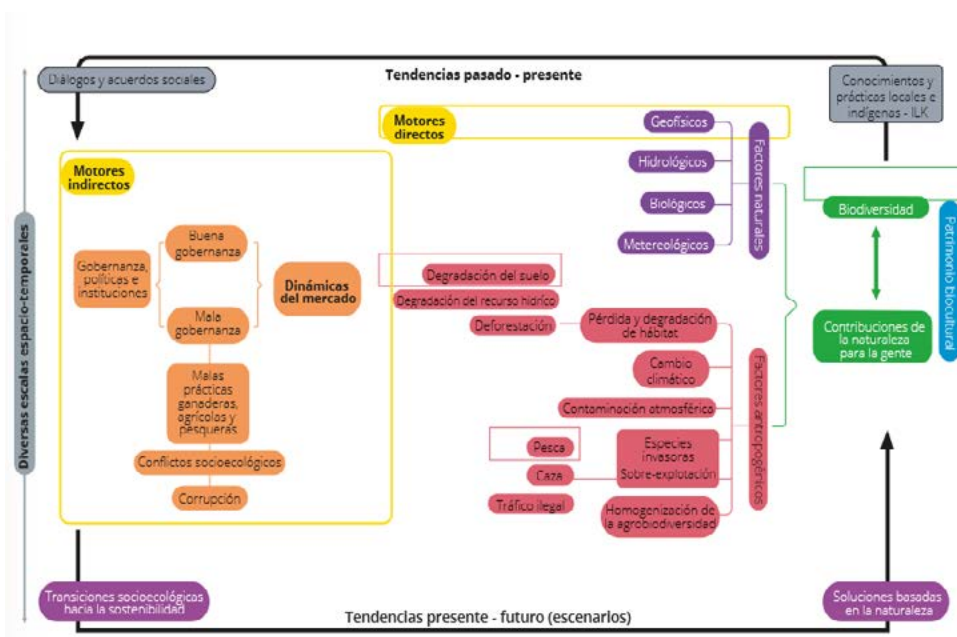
Diálogos y acuerdos sociales

Tendencias pasado - presente

Conocimientos y prácticos locales e indígenos - ILK

Diversas escalas espacio-temporales

Motores indirectos

Gobernanza, políticas e instituciones

Buena gobernanza

Mala gobernanza

Dinámicas del mercado

Malas prácticas ganaderas, agrícolas y pesqueras

Conflictos socioecológicos

Corrupción

Motores directos

Geofísicos

Hidrológicos

Biológicos

Metereológicos

Factores naturales

Degradación del suelo

Degradación del recurso hídrico

Deforestación

Pérdida y degradación de hábitat

Cambio climático

Contaminación atmosférica

Pesca

Caza

Tráfico ilegal

Especies invasoras

Sobre-explotación

Homogenización de la agrobiodiversidad

Factores antropogénicos

Biodiversidad

Contribuciones de la naturaleza para la gente

Patrimonio biocultural

Transiciones socioecológicas hacia la sostenibilidad

Tendencias presente - futuro (escenarios)

Soluciones basadas en la naturaleza